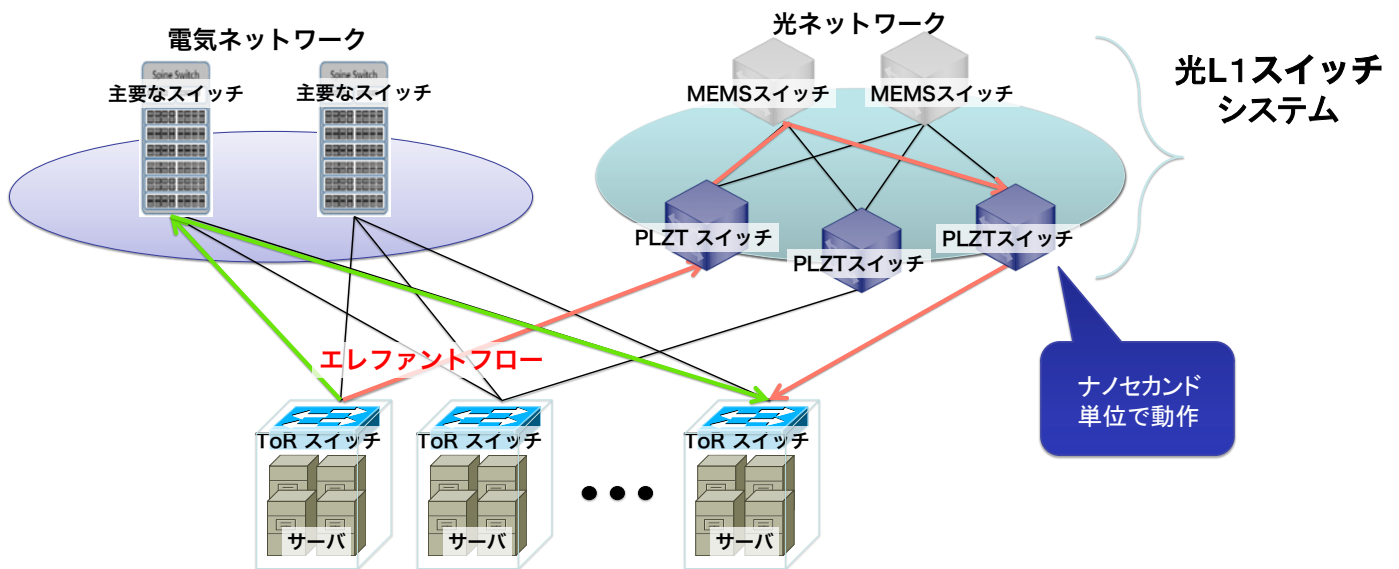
電気ネットワーク

Spine Switch
主要なスイッチ

Spine Switch
主要なスイッチ

光ネットワーク

MEMSスイッチ

MEMSスイッチ

光L1スイッチ
システム

PLZT スイッチ

PLZTスイッチ

PLZTスイッチ

エレファントフロー

ナノセカンド
単位で動作

ToR スイッチ

ToR スイッチ

ToR スイッチ

サーバ

サーバ

サーバ